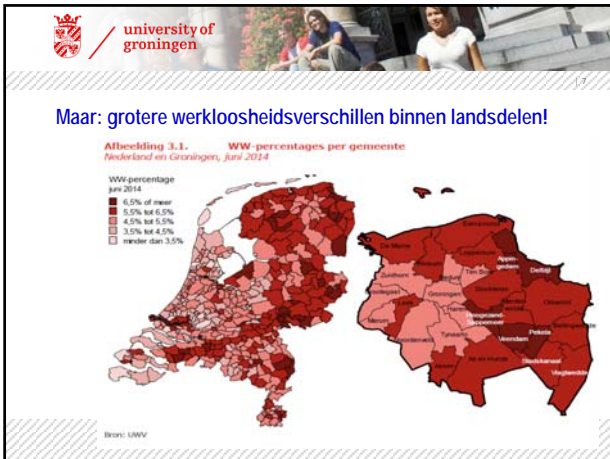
university of groningen

| 7

Maar: grotere werkloosheidsverschillen binnen landsdelen!

Afbeelding 3.1. WW-percentages per gemeente
Nederland en Groningen, juni 2014

WW-percentage juni 2014
6,5% of meer
5,5% tot 6,5%
4,5% tot 5,5%
3,5% tot 4,5%
minder dan 3,5%

De Marne
Eemsmond
Loppersum
Appingedam
Delfzijl
Winsum
Ten Boer
Zuidhorn
Bedum
Slochteren
Grootegast
Groningen
Menterwolde
Oldambt
Leek
Haren
Hoogezand-Sappemeer
Marum
Tynaarlo
Veendam
Pekela
Bellingwedde
Stadskanaal
Vlagtwedde

Bron: UWV